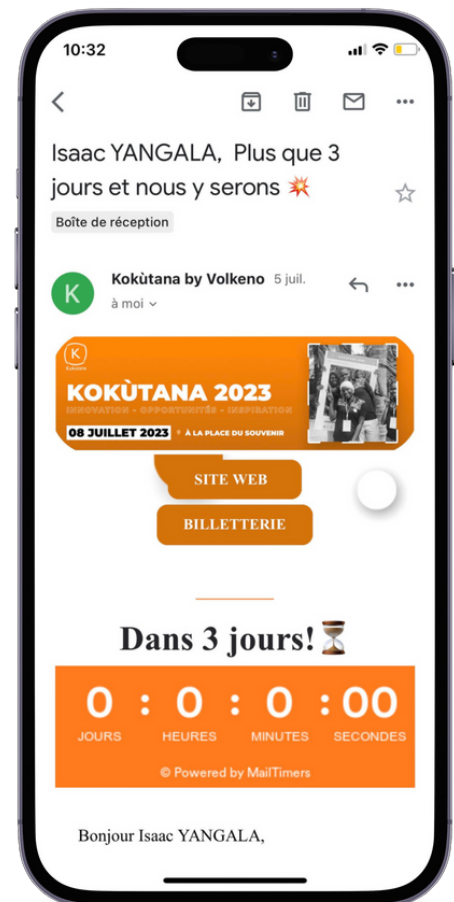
10:32

Isaac YANGALA, Plus que 3 jours et nous y serons 💥

Boîte de réception

K

Kokùtana by Volkeno 5 juil.

à moi

K
Kokutana

KOKÙTANA 2023

INNOVATION · OPPORTUNITÉS · INSPIRATION

08 JUILLET 2023 À LA PLACE DU SOUVENIR

SITE WEB

BILLETTERIE

Dans 3 jours!⏳

| 0 | : | 0 | : | 0 | : | 00 |
|---|---|---|---|---|---|---|
| JOURS | | HEURES | | MINUTES | | SECONDES |

© Powered by MailTimers

Bonjour Isaac YANGALA,